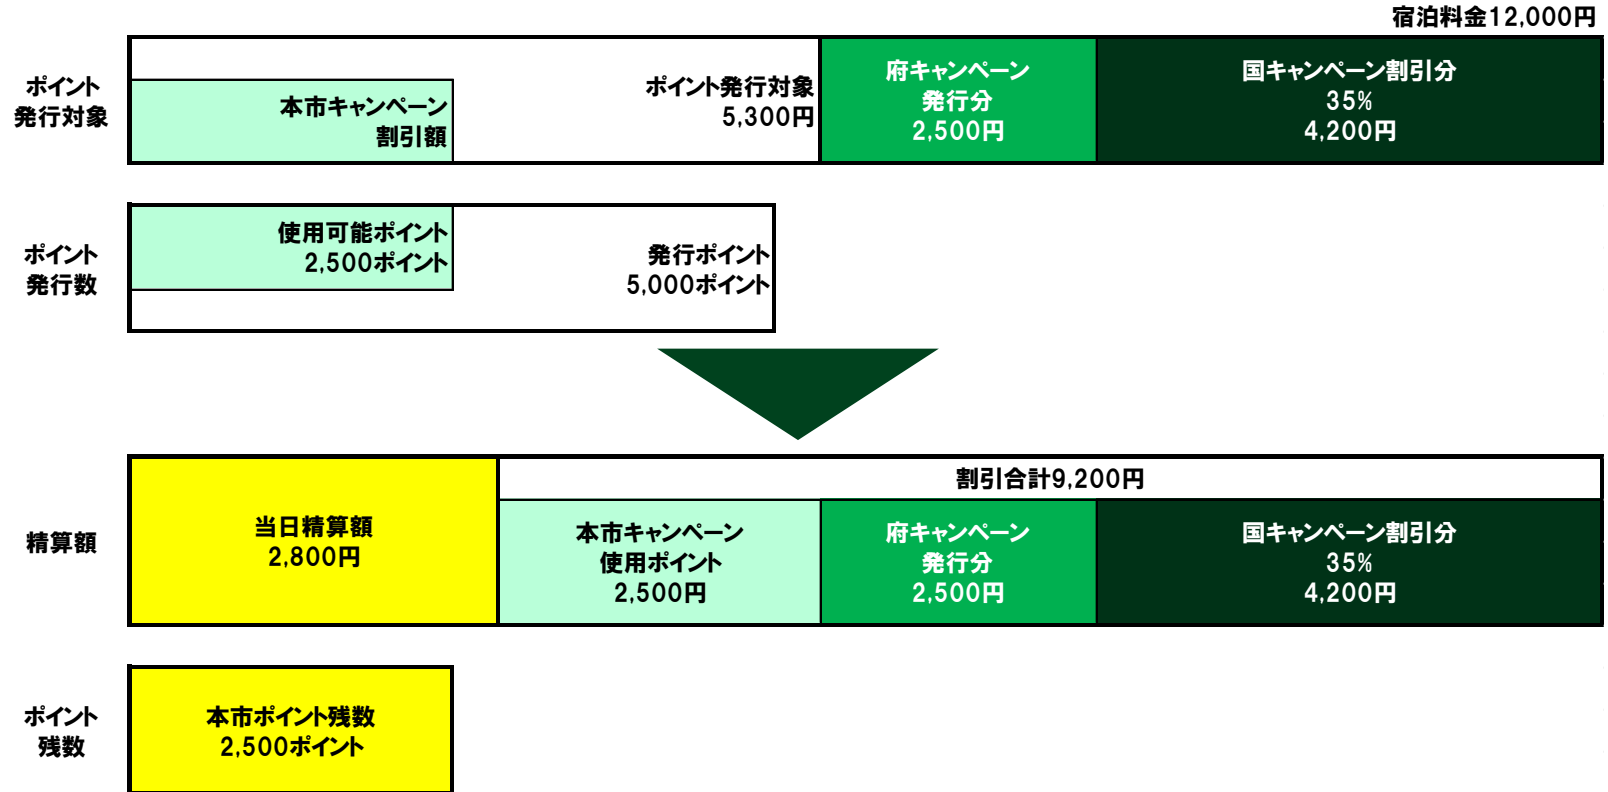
宿泊料金12,000円

ポイント発行対象

本市キャンペーン割引額

ポイント発行対象 5,300円

府キャンペーン発行分 2,500円

国キャンペーン割引分 35% 4,200円

ポイント発行数

使用可能ポイント 2,500ポイント

発行ポイント 5,000ポイント

精算額

当日精算額 2,800円

割引合計9,200円

本市キャンペーン使用ポイント 2,500円

府キャンペーン発行分 2,500円

国キャンペーン割引分 35% 4,200円

ポイント残数

本市ポイント残数 2,500ポイント